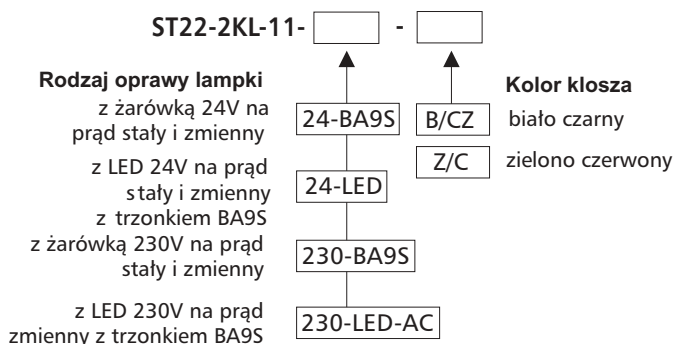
ST22-2KL-11- [ ] - [ ]

Rodzaj oprawy lampki

z żarówką 24V na prąd stały i zmienny

24-BA9S

z LED 24V na prąd stały i zmienny z trzonkiem BA9S

24-LED

z żarówką 230V na prąd stały i zmienny

230-BA9S

z LED 230V na prąd zmienny z trzonkiem BA9S

230-LED-AC

Kolor klosza

B/CZ biało czarny

Z/C zielono czerwony